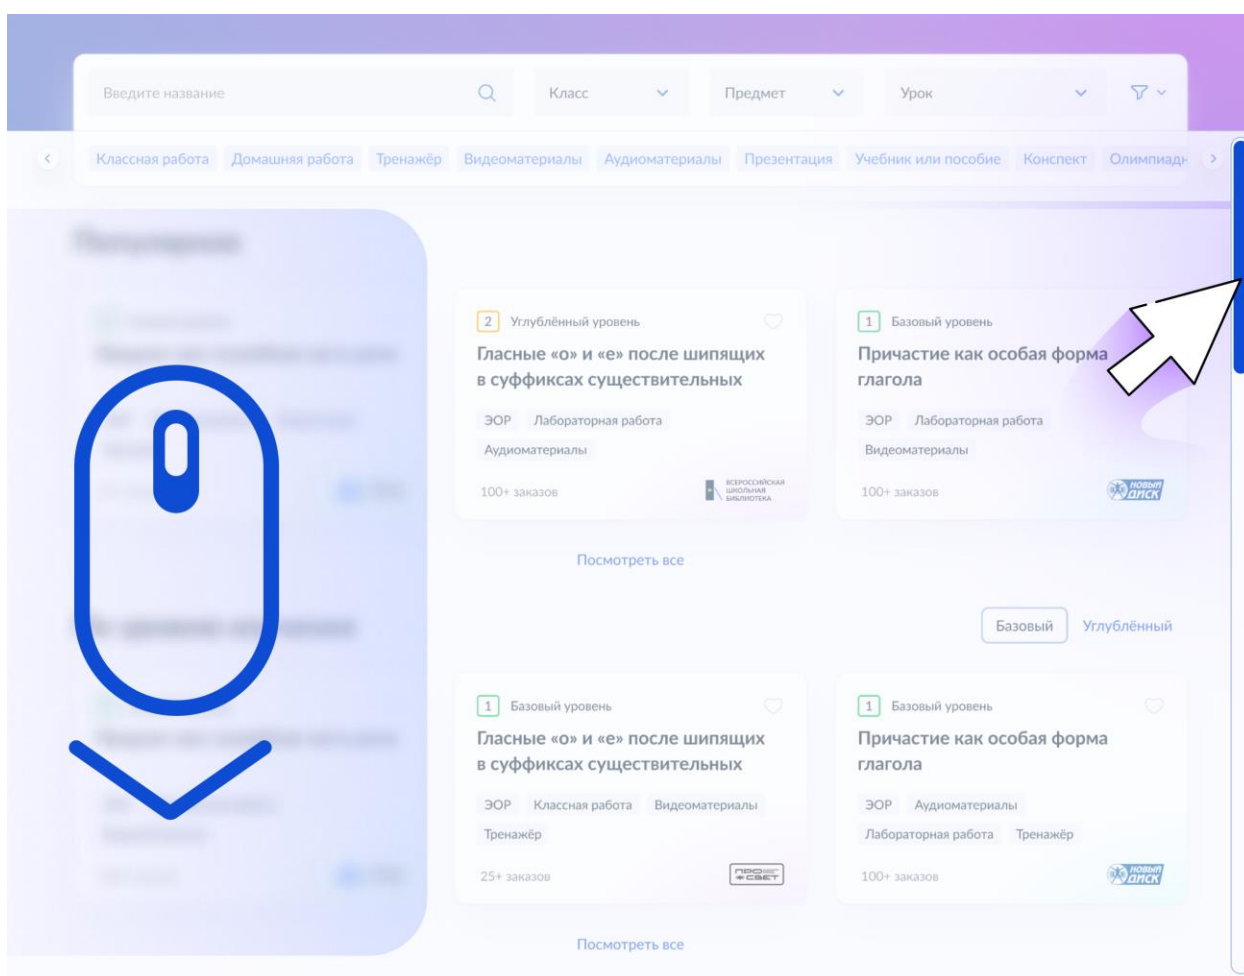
Введите название

Класс

Предмет

Урок

Классная работа Домашняя работа Тренажёр Видеоматериалы Аудиоматериалы Презентация Учебник или пособие Конспект Олимпиад

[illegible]

2 Углублённый уровень

Гласные «о» и «е» после шипящих в суффиксах существительных

ЭОР Лабораторная работа

Аудиоматериалы

100+ заказов

ВСЕРОССИЙСКАЯ ШКОЛЬНАЯ БИБЛИОТЕКА

1 Базовый уровень

Причастие как особая форма глагола

ЭОР Лабораторная работа

Видеоматериалы

100+ заказов

НОВЫЙ ДИСК

Посмотреть все

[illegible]

Базовый Углублённый

1 Базовый уровень

Гласные «о» и «е» после шипящих в суффиксах существительных

ЭОР Классная работа Видеоматериалы

Тренажёр

25+ заказов

ПРОСВЕТ

1 Базовый уровень

Причастие как особая форма глагола

ЭОР Аудиоматериалы

Лабораторная работа Тренажёр

100+ заказов

НОВЫЙ ДИСК

Посмотреть все